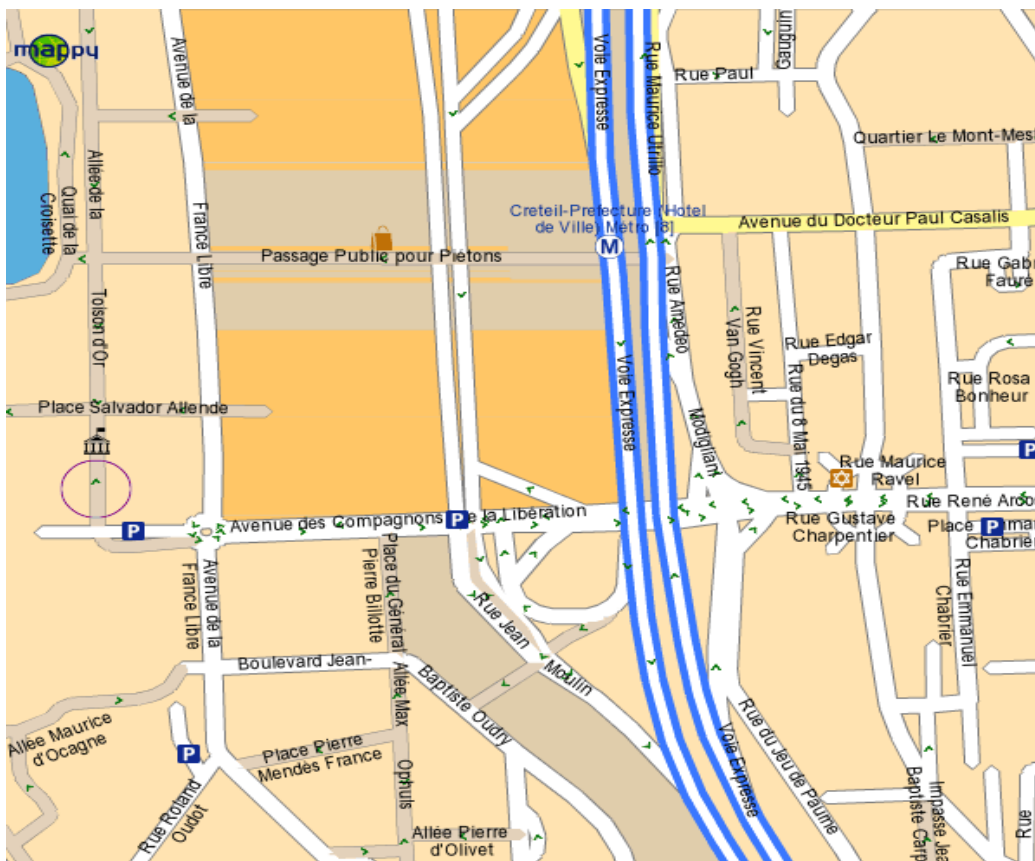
mappy

Avenue de la France Libre

Voie Express

Rue Maurice Utrillo

Rue Paul

Gauguin

Quartier Le Mont-Mesl

Allée de la Toison d'Or

Quai de la Croisette

Creteil-Prefecture (Hotel de Ville) Metro [8]

Avenue du Docteur Paul Casalis

Passage Public pour Piétons

Rue Gabr Faure

Rue Amédéo Modigliani

Rue Vincent Van Gogh

Rue Edgar Degas

Rue du 8 Mai 1945

Rue Rosa Bonheur

Voie Express

Place Salvador Allende

Rue Maurice Ravel

Rue René Arco

Avenue des Compagnons de la Libération

Rue Gustave Charpentier

Place Emmanuel Chabrier

Place du Général Pierre Billotte

Avenue de la France Libre

Rue Emmanuel Chabrier

Rue Jean Moulin

Boulevard Jean-Baptiste Oudry

Allée Max Ophuls

Allée Maurice d'Ocagne

Place Pierre Mendès France

Voie Express

Rue du Jeu de Paume

Rue Roland Oudot

Allée Pierre d'Olivet

Impasse Jean Baptiste Carp